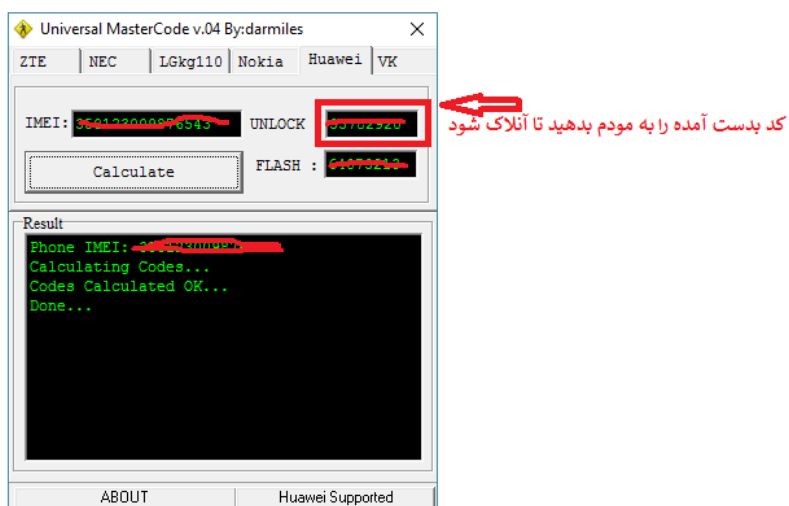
Universal MasterCode v.04 By:darmiles

ZTE | NEC | LGkg110 | Nokia | Huawei | VK

IMEI: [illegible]

UNLOCK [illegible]

Calculate

FLASH : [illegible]

کد بدست آمده را به مودم بدهید تا آنلاک شود

Result

Phone IMEI: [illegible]
Calculating Codes...
Codes Calculated OK...
Done...

ABOUT

Huawei Supported